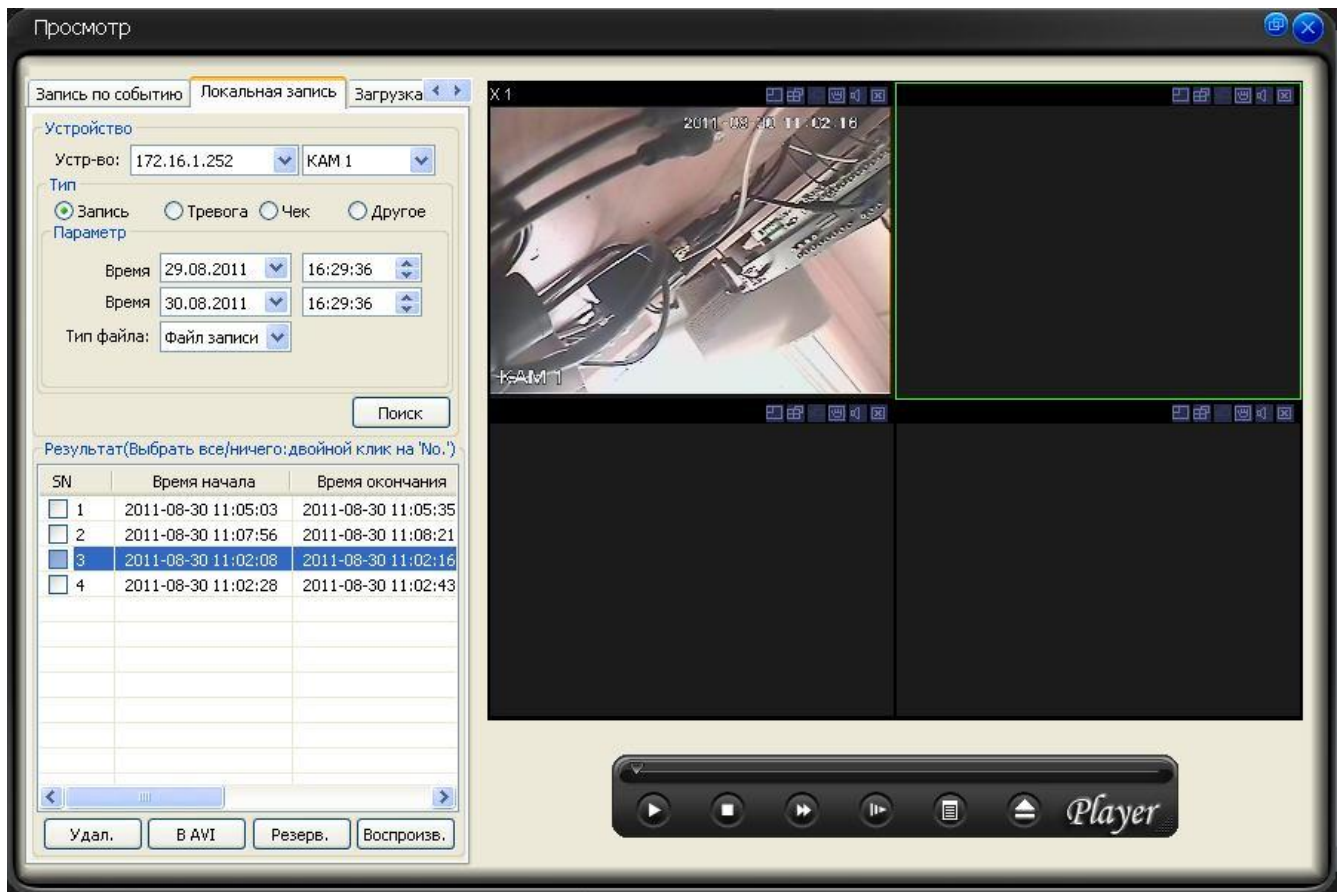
Просмотр

Запись по событию | Локальная запись | Загрузка

Устройство

Устр-во: 172.16.1.252 | КАМ 1

Тип

Запись | Тревога | Чек | Другое

Параметр

Время 29.08.2011 | 16:29:36

Время 30.08.2011 | 16:29:36

Тип файла: Файл записи

Поиск

Результат(Выбрать все/ничего:двойной клик на 'No.')

| SN | Время начала | Время окончания |
|---|---|---|
| 1 | 2011-08-30 11:05:03 | 2011-08-30 11:05:35 |
| 2 | 2011-08-30 11:07:56 | 2011-08-30 11:08:21 |
| 3 | 2011-08-30 11:02:08 | 2011-08-30 11:02:16 |
| 4 | 2011-08-30 11:02:28 | 2011-08-30 11:02:43 |

Удал. | В AVI | Резерв. | Воспроизв.

X 1

2011-08-30 11:02:16

KAM 1

Player